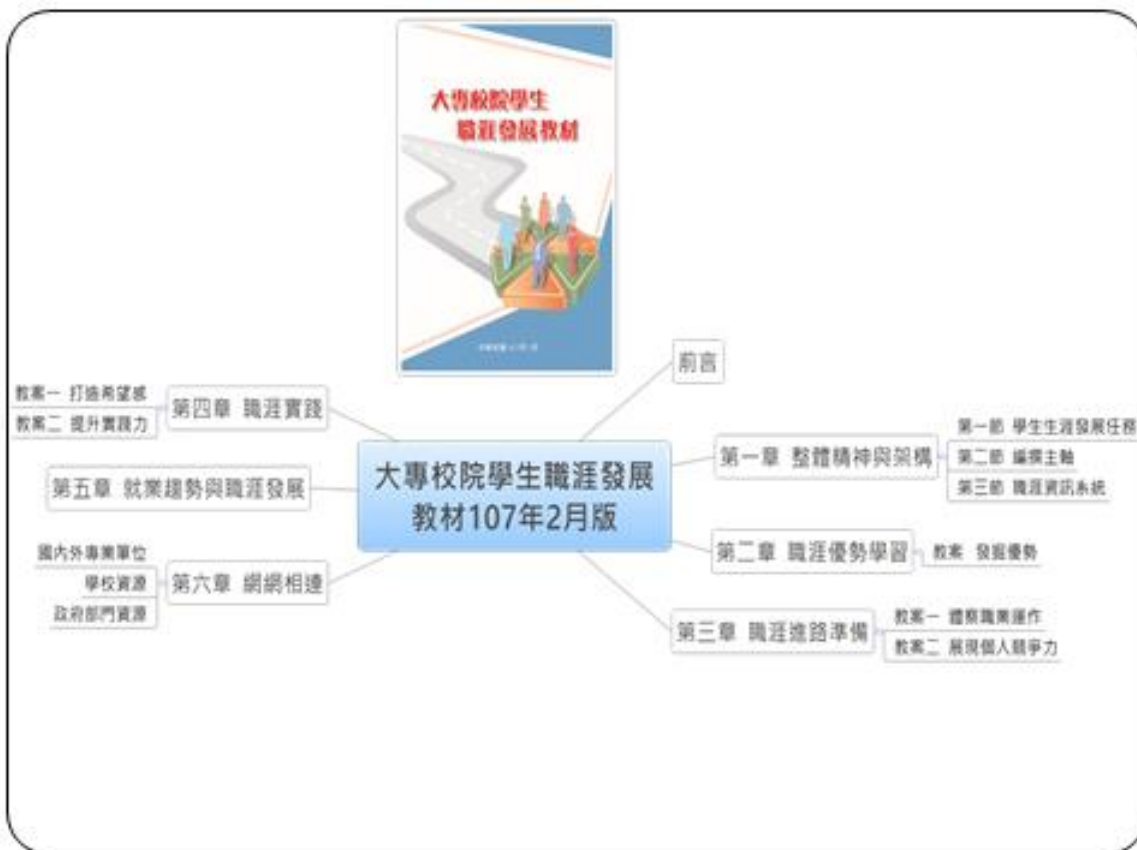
大專校院學生
職涯發展教材

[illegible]

大專校院學生職涯發展
教材107年2月版

前言

第一章 整體精神與架構
第一節 學生生涯發展任務
第二節 編撰主軸
第三節 職涯資訊系統

第二章 職涯優勢學習
教案 發掘優勢

第三章 職涯進路準備
教案一 體察職業運作
教案二 展現個人競爭力

第四章 職涯實踐
教案一 打造希望感
教案二 提升實踐力

第五章 就業趨勢與職涯發展

第六章 網網相連
國內外專業單位
學校資源
政府部門資源